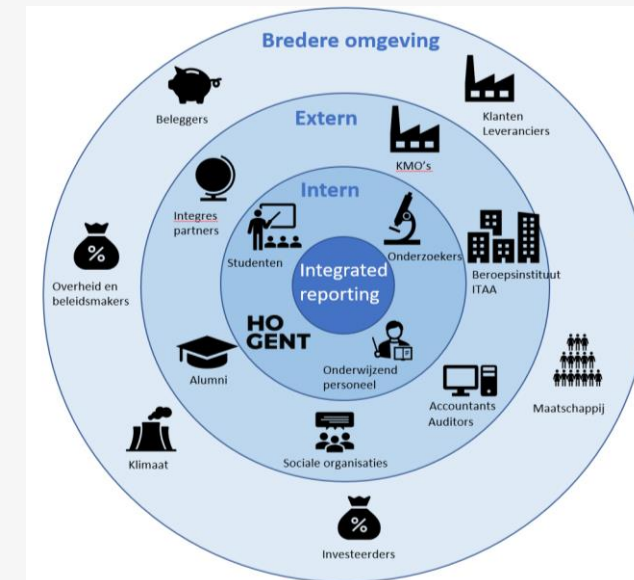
Bredere omgeving

Beleggers

Klanten
Leveranciers

Extern

KMO's

Intern

Integres
partners

Studenten

Onderzoekers

Beroepsinstituut
ITAA

Integrated
reporting

Overheid en
beleidsmakers

HO
GENT

Onderwijzend
personeel

Alumni

Accountants
Auditors

Maatschappij

Klimaat

Sociale organisaties

%

%

Investeerders